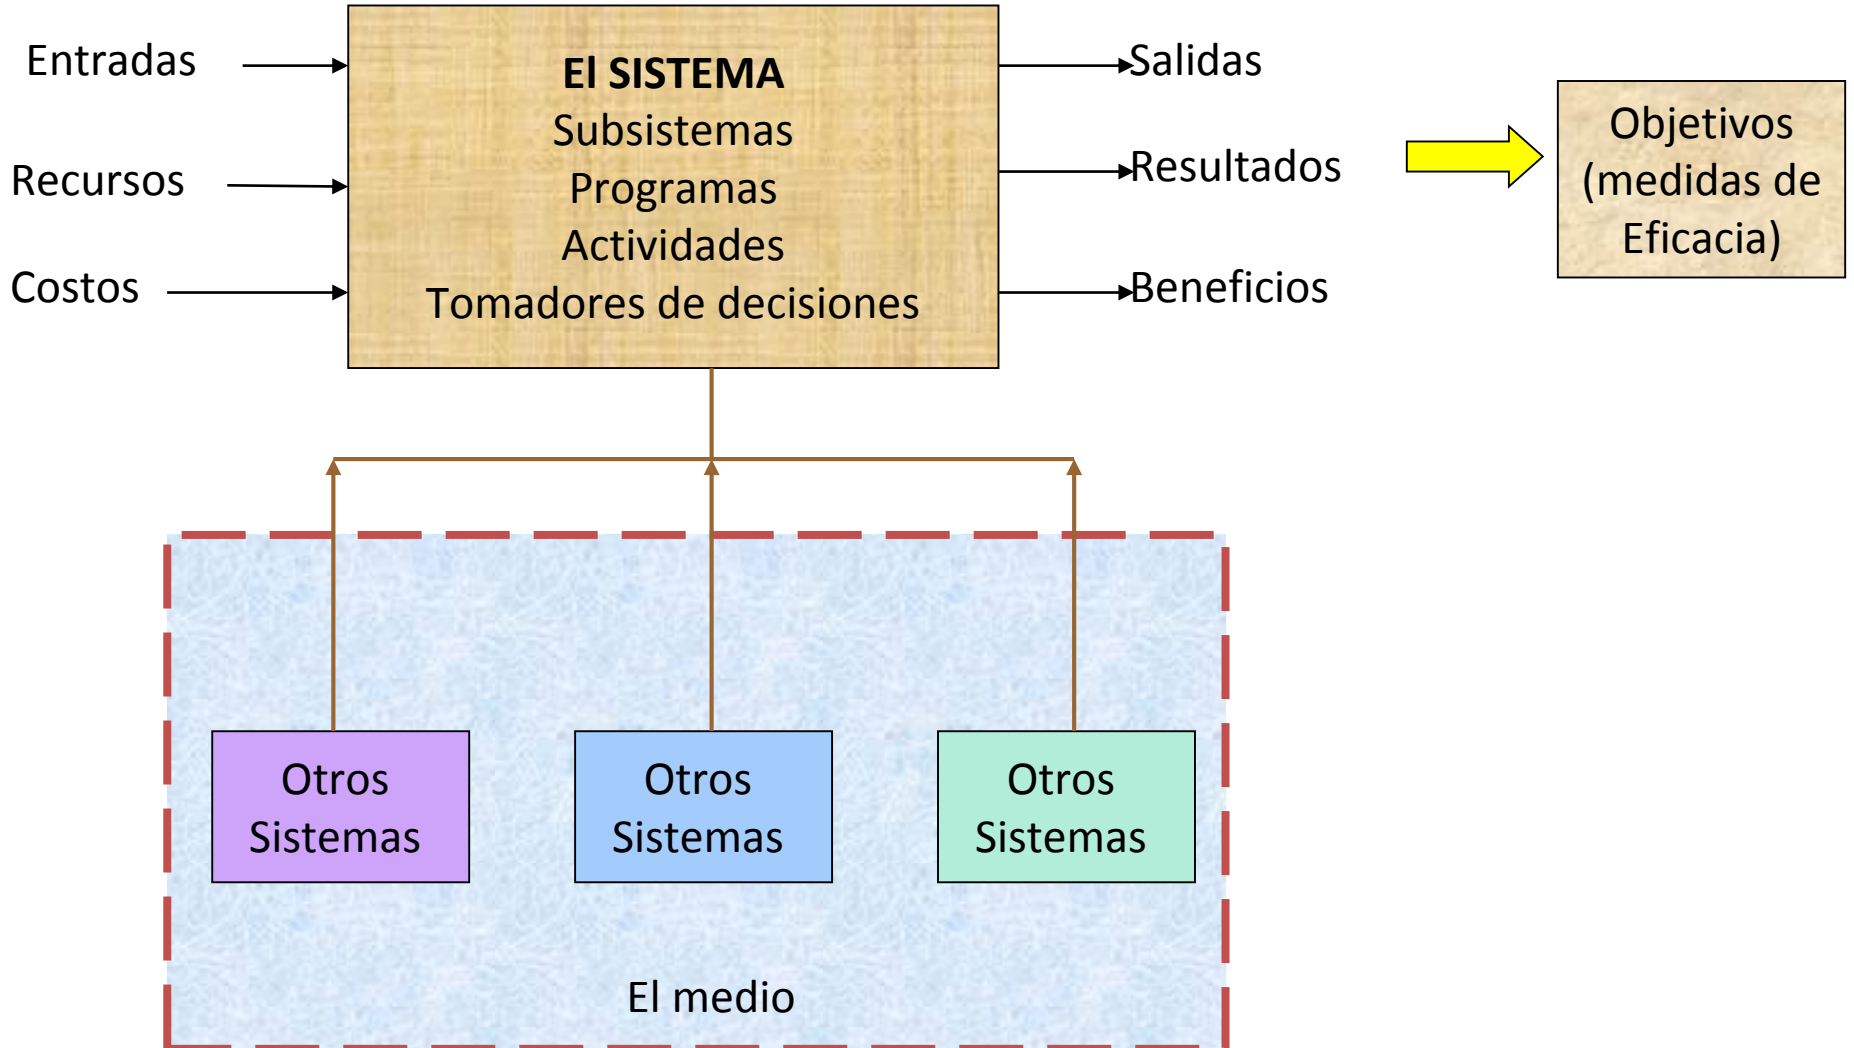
Entradas

Recursos

Costos

El SISTEMA
Subsistemas
Programas
Actividades
Tomadores de decisiones

Salidas

Resultados

Beneficios

Objetivos (medidas de Eficacia)

Otros Sistemas

Otros Sistemas

Otros Sistemas

El medio